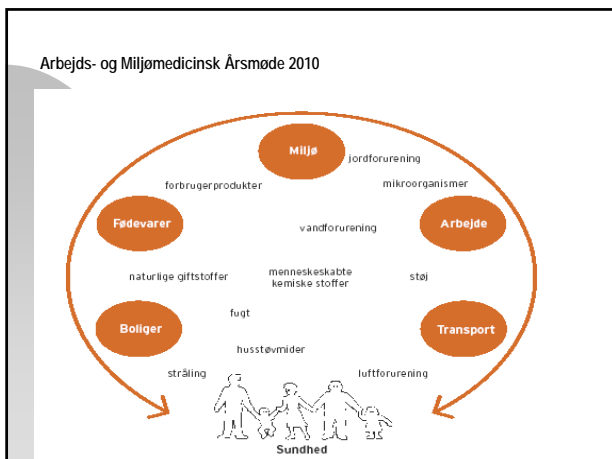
Arbejds- og Miljømedicinsk Årsmøde 2010

Miljø

jordforurening

forbrugerprodukter

mikroorganismer

Fødevarer

vandforurening

Arbejde

naturlige giftstoffer

menneskeskabte kemiske stoffer

støj

fugt

Boliger

Transport

husstøvmider

stråling

luftforurening

Sundhed